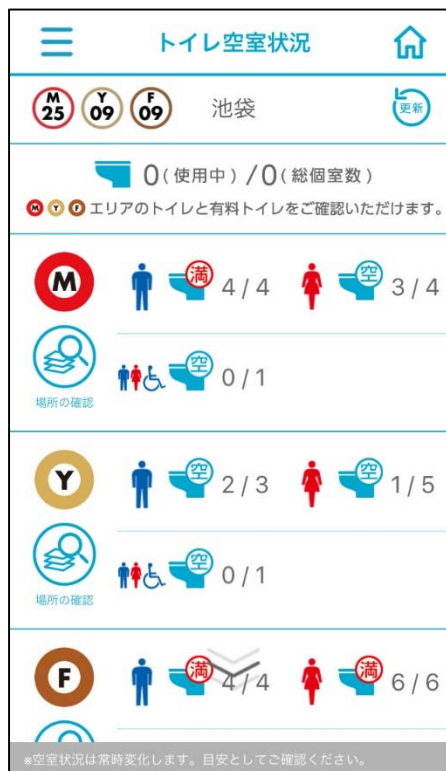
トイレ空室状況

M 25 Y 09 F 09 池袋 更新

0(使用中)/0(総個室数)

M Y F エリアのトイレと有料トイレをご確認いただけます。

M 満 4 / 4 空 3 / 4

場所の確認 空 0 / 1

Y 空 2 / 3 空 1 / 5

場所の確認 空 0 / 1

F 満 4 / 4 満 6 / 6

※空室状況は常時変化します。目安としてご確認ください。